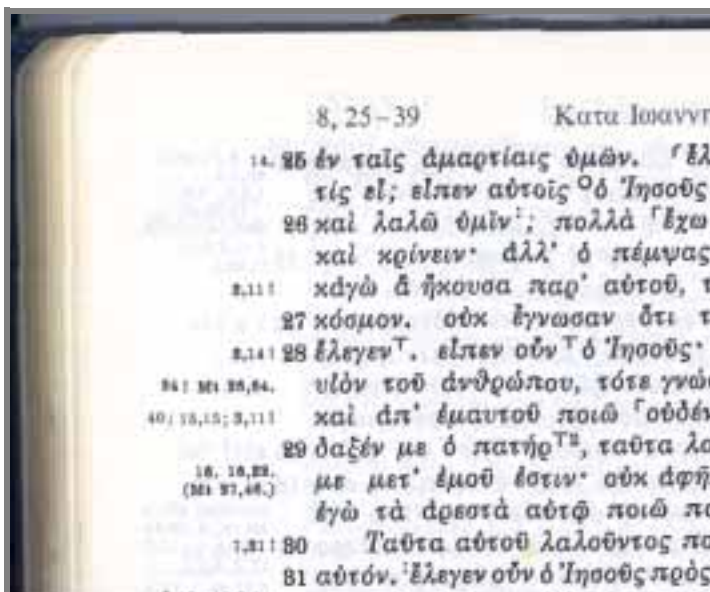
8, 25–39 Κατα Ιωαννη

14. 25 ἐν ταῖς ἁμαρτίαις ὑμῶν. ⸂ἐλ
τίς εἶ; εἶπεν αὐτοῖς °ὁ Ἰησοῦς
26 καὶ λαλῶ ὑμῖν⸃; πολλὰ ⸂ἔχω
καὶ κρίνειν· ἀλλ' ὁ πέμψας
3,11! κἀγὼ ἃ ἤκουσα παρ' αὐτοῦ, τ
27 κόσμον. οὐκ ἔγνωσαν ὅτι τ
3,14! 28 ἔλεγεν⸆. εἶπεν οὖν ⸆ὁ Ἰησοῦς·
24! Mt 26,64. υἱὸν τοῦ ἀνθρώπου, τότε γνώ
40; 15,15; 3,11! καὶ ἀπ' ἐμαυτοῦ ποιῶ ⸂οὐδέν
29 δαξέν με ὁ πατήρ⸆², ταῦτα λα
16, 16,32. (Mt 27,46.) με μετ' ἐμοῦ ἐστιν· οὐκ ἀφῆ
ἐγὼ τὰ ἀρεστὰ αὐτῷ ποιῶ πα
7,31! 30 Ταῦτα αὐτοῦ λαλοῦντος πο
31 αὐτόν. ⸆Ἔλεγεν οὖν ὁ Ἰησοῦς πρὸς